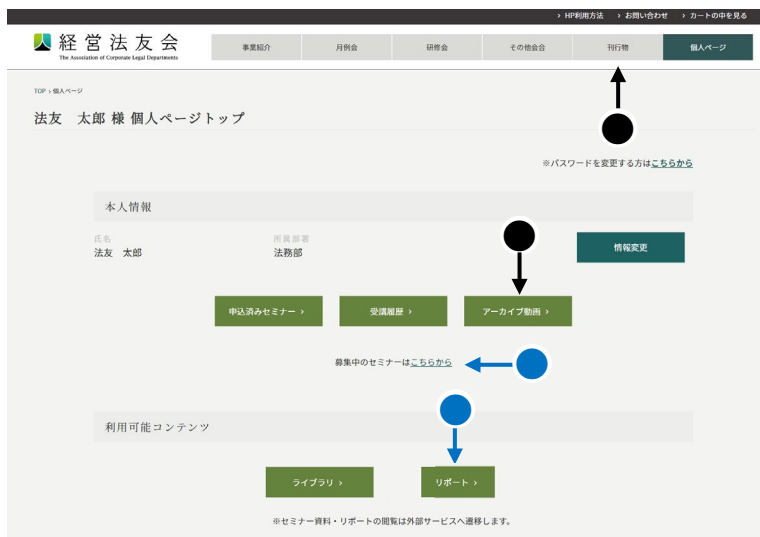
› HP利用方法　› お問い合わせ　› カートの中を見る

経営法友会
The Association of Corporate Legal Departments

事業紹介　月例会　研修会　その他会合　刊行物　個人ページ

TOP › 個人ページ

法友　太郎 様 個人ページトップ

※パスワードを変更する方はこちらから

本人情報

氏名
法友　太郎

所属部署
法務部

情報変更

申込済みセミナー ›　受講履歴 ›　アーカイブ動画 ›

募集中のセミナーはこちらから

利用可能コンテンツ

ライブラリ ›　リポート ›

※セミナー資料・リポートの閲覧は外部サービスへ遷移します。